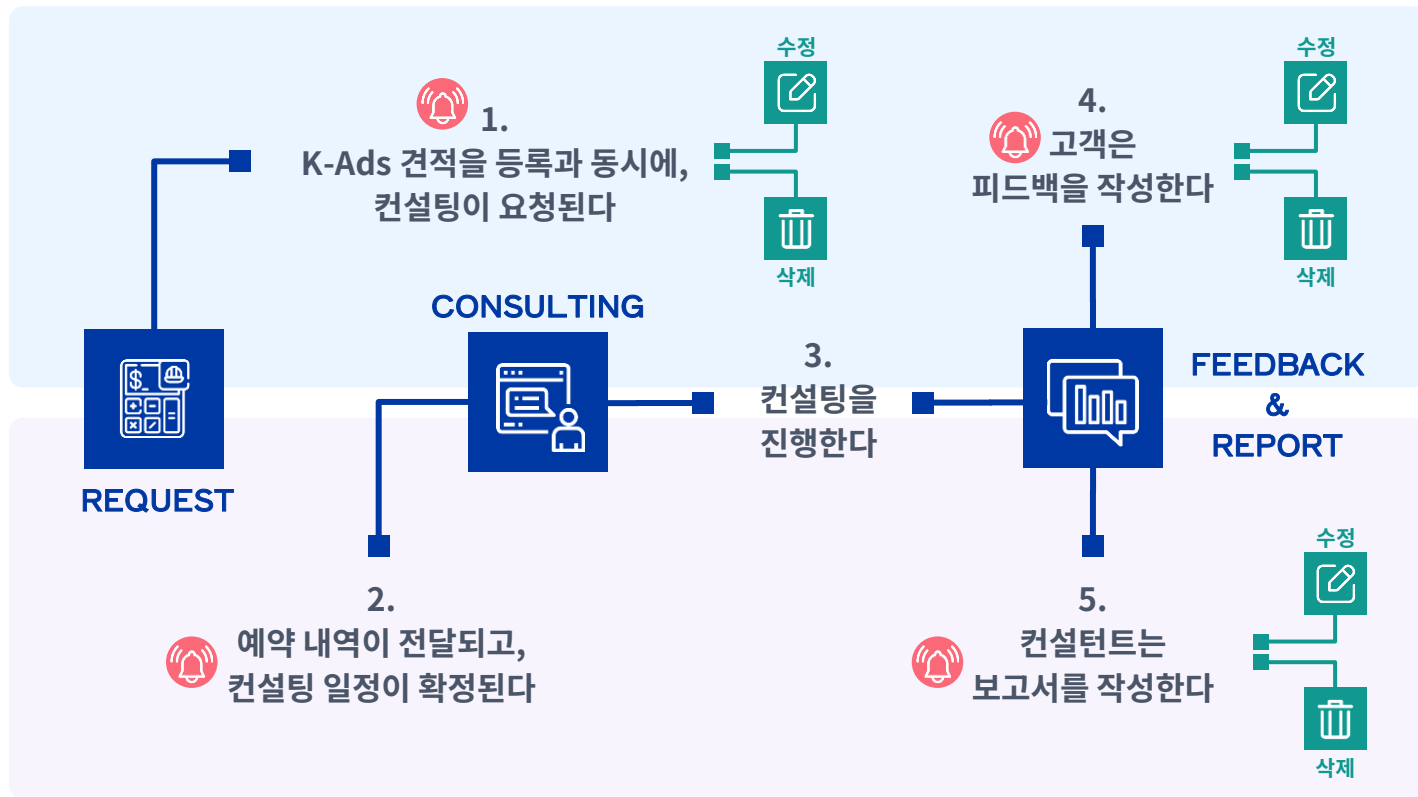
수정

삭제

1.
K-Ads 견적을 등록과 동시에,
컨설팅이 요청된다

수정

삭제

4.
고객은
피드백을 작성한다

CONSULTING

REQUEST

3.
컨설팅을
진행한다

FEEDBACK
&
REPORT

2.
예약 내역이 전달되고,
컨설팅 일정이 확정된다

수정

삭제

5.
컨설턴트는
보고서를 작성한다